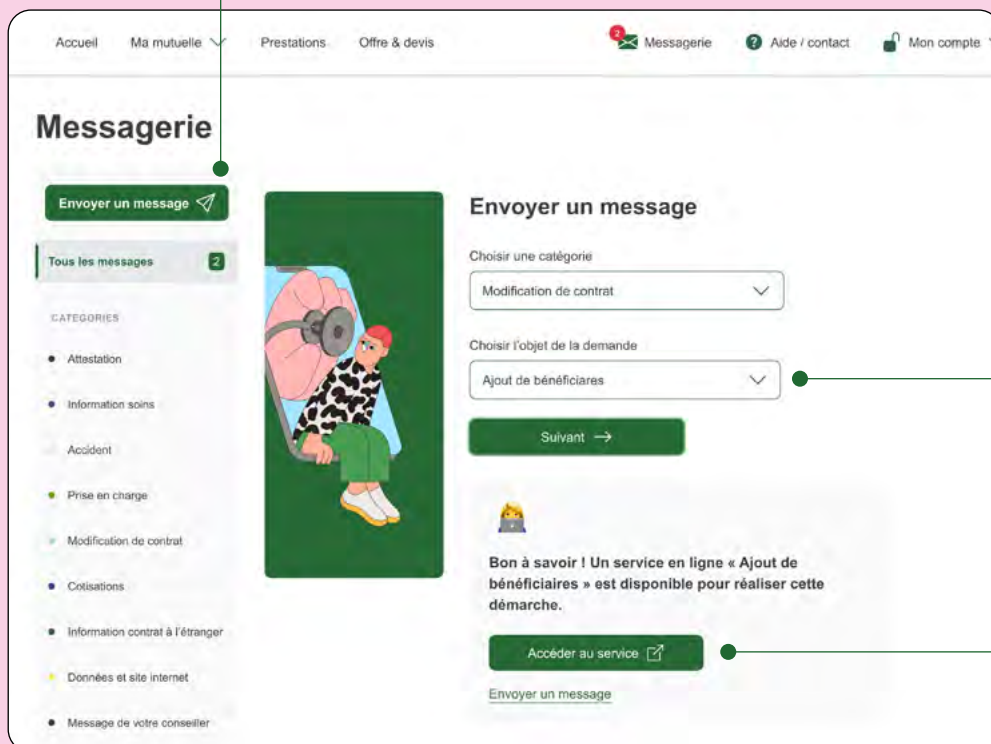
Accueil Ma mutuelle Prestations Offre & devis

2 Messagerie Aide / contact Mon compte

Messagerie

Envoyer un message

Tous les messages 2

CATEGORIES

Attestation

Information soins

Accident

Prise en charge

Modification de contrat

Cotisations

Information contrat à l'étranger

Données et site internet

Message de votre conseiller

Envoyer un message

Choisir une catégorie

Modification de contrat

Choisir l'objet de la demande

Ajout de bénéficiares

Suivant →

Bon à savoir ! Un service en ligne « Ajout de bénéficiaires » est disponible pour réaliser cette démarche.

Accéder au service

Envoyer un message